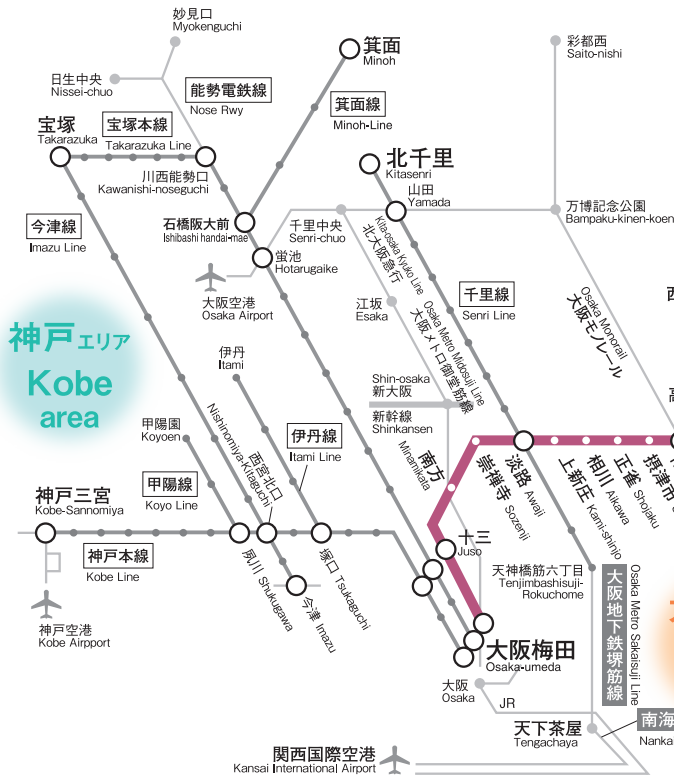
妙見口
Myokenguchi

日生中央
Nissei-chuo

能勢電鉄線
Nose Rwy

箕面
Minoh

箕面線
Minoh-Line

彩都西
Saito-nishi

宝塚
Takarazuka

宝塚本線
Takarazuka Line

川西能勢口
Kawanishi-noseguchi

北千里
Kitasenri

山田
Yamada

万博記念公園
Bampaku-kinen-koen

今津線
Imazu Line

石橋阪大前
Ishibashi handai-mae

千里中央
Senri-chuo

北大阪急行
Kita-osaka Kyuko Line

蛍池
Hotarugaike

大阪空港
Osaka Airport

江坂
Esaka

千里線
Senri Line

大阪モノレール
Osaka Monorail

大阪メトロ御堂筋線
Osaka Metro Midosuji Line

神戸エリア
Kobe area

伊丹
Itami

Shin-osaka
新大阪

新幹線
Shinkansen

甲陽園
Koyoen

西宮北口
Nishinomiya-Kitaguchi

伊丹線
Itami Line

南方
Minamikata

崇禅寺
Sozenji

淡路
Awaji

柴島

相川
Aikawa

正雀
Shojaku

摂津市

上新庄
Kami-shinjo

甲陽線
Koyo Line

神戸三宮
Kobe-Sannomiya

十三
Juso

神戸本線
Kobe Line

夙川
Shukugawa

今津
Imazu

塚口
Tsukaguchi

天神橋筋六丁目
Tenjimbashisuji-Rokuchome

大阪地下鉄堺筋線
Osaka Metro Sakaisuji Line

神戸空港
Kobe Airpport

大阪梅田
Osaka-umeda

大阪
Osaka

JR

天下茶屋
Tengachaya

南海
Nanka

関西国際空港
Kansai International Airport